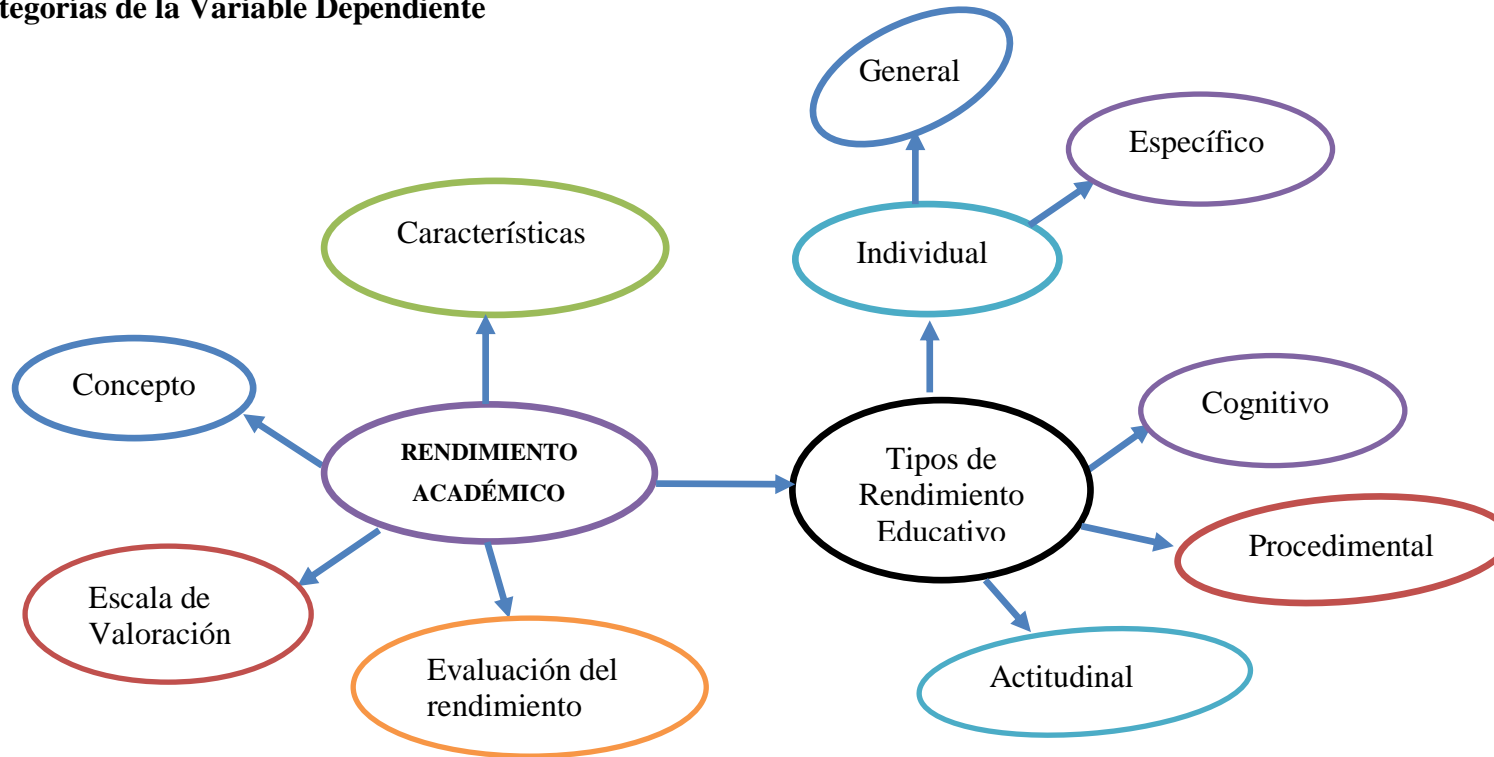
tegorías de la Variable Dependiente

General

Específico

Características

Individual

Concepto

RENDIMIENTO ACADÉMICO

Tipos de Rendimiento Educativo

Cognitivo

Procedimental

Escala de Valoración

Evaluación del rendimiento

Actitudinal